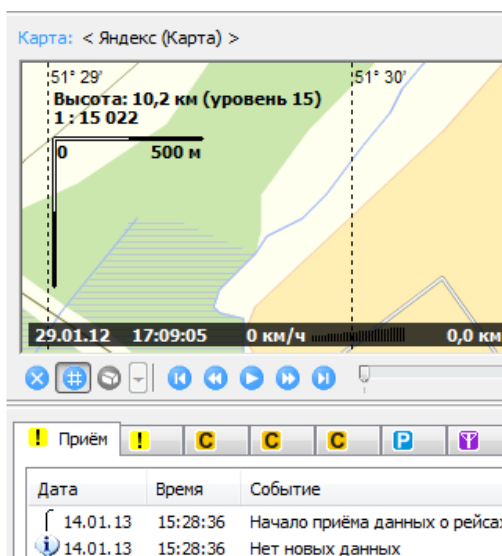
Карта: < Яндекс (Карта) >

51° 29'
51° 30'
Высота: 10,2 км (уровень 15)
1 : 15 022
0
500 м

29.01.12 17:09:05 0 км/ч 0,0 км

! Приём
!
C
C
C
P
Y

| Дата | Время | Событие |
|---|---|---|
| 14.01.13 | 15:28:36 | Начало приёма данных о рейса |
| 14.01.13 | 15:28:36 | Нет новых данных |